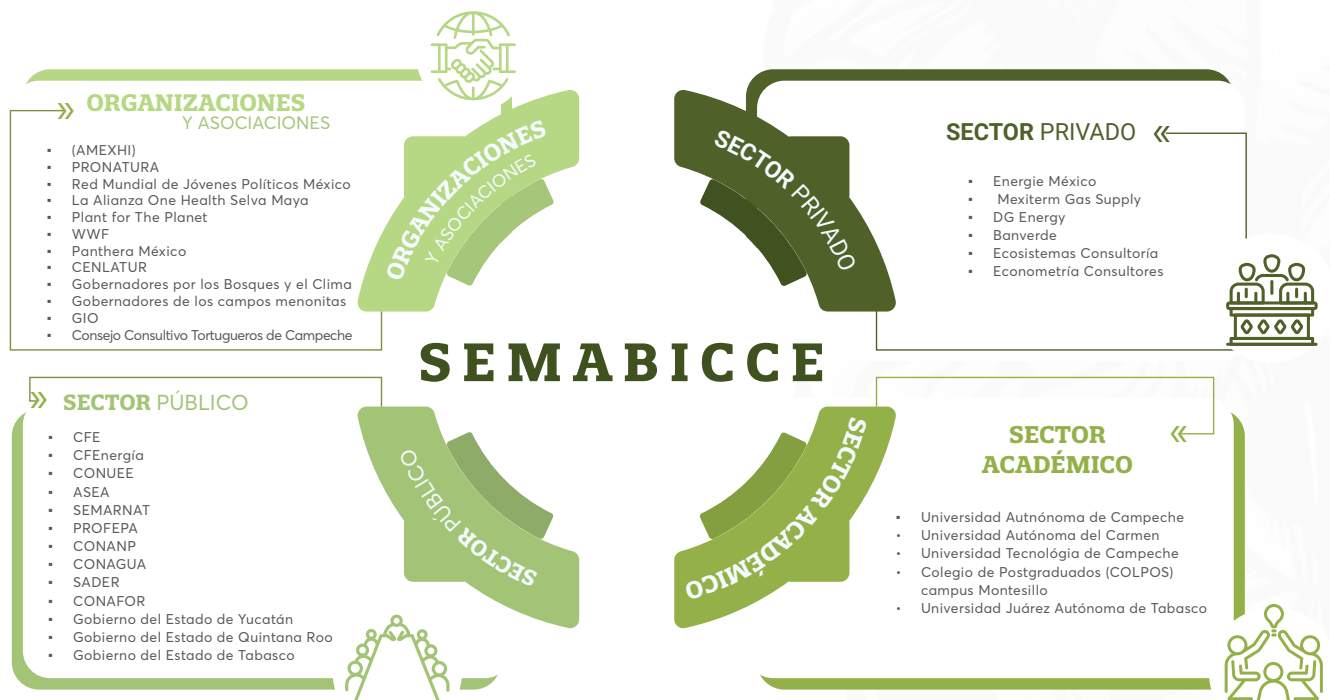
» ORGANIZACIONES Y ASOCIACIONES

- (AMEXHI)
- PRONATURA
- Red Mundial de Jóvenes Políticos México
- La Alianza One Health Selva Maya
- Plant for The Planet
- WWF
- Panthera México
- CENLATUR
- Gobernadores por los Bosques y el Clima
- Gobernadores de los campos menonitas
- GIO
- Consejo Consultivo Tortugueros de Campeche

ORGANIZACIONES Y ASOCIACIONES

SECTOR PRIVADO

SECTOR PRIVADO «

- Energie México
- Mexiterm Gas Supply
- DG Energy
- Banverde
- Ecosistemas Consultoría
- Econometría Consultores

SEMABICCE

» SECTOR PÚBLICO

- CFE
- CFEnergía
- CONUEE
- ASEA
- SEMARNAT
- PROFEPA
- CONANP
- CONAGUA
- SADER
- CONAFOR
- Gobierno del Estado de Yucatán
- Gobierno del Estado de Quintana Roo
- Gobierno del Estado de Tabasco

SECTOR PÚBLICO

SECTOR ACADÉMICO

SECTOR ACADÉMICO «

- Universidad Autnónoma de Campeche
- Universidad Autónoma del Carmen
- Universidad Tecnológia de Campeche
- Colegio de Postgraduados (COLPOS) campus Montesillo
- Universidad Juárez Autónoma de Tabasco